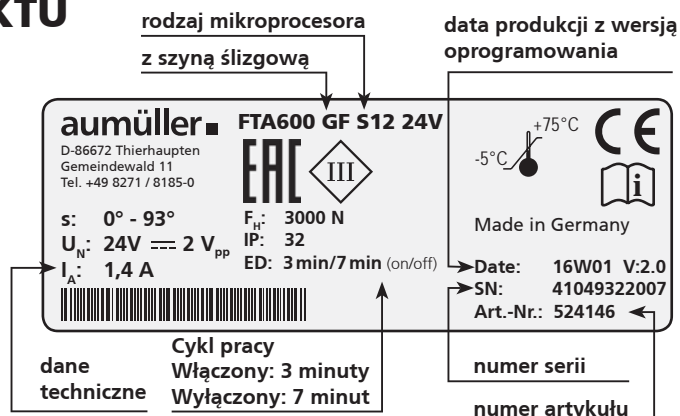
KTU

rodzaj mikroprocesora

z szyną ślizgową

data produkcji z wersją oprogramowania

aumüller

FTA600 GF S12 24V

D-86672 Thierhaupten
Gemeindewald 11
Tel. +49 8271 / 8185-0

EAC

III

+75°C

-5°C

CE

i

s: 0° - 93°

$U_N$: 24V ⎓ 2 $V_{pp}$

$I_A$: 1,4 A

$F_H$: 3000 N

IP: 32

ED: 3 min/7 min (on/off)

Made in Germany

Date: 16W01 V:2.0

SN: 41049322007

Art.-Nr.: 524146

dane techniczne

Cykl pracy
Włączony: 3 minuty
Wyłączony: 7 minut

numer serii

numer artykułu